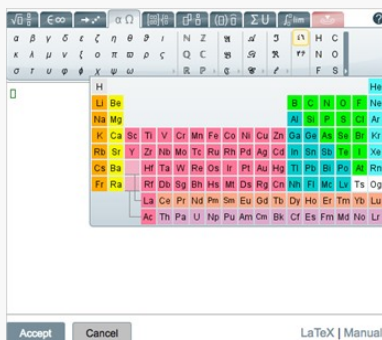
$\sqrt{\frac{a}{b}}$ | $\in\infty$ | $\rightarrow$ | $\alpha\Omega$ | $\Sigma\cup$ | $\int lim$ | ?

α β γ δ ε ζ η θ ϑ ι
κ λ μ ν ξ ο π ϖ ρ ς
σ τ υ φ ϕ χ ψ ω

N Z
Q C
R P

H C
N O
F S

H | | | | | | | | | | | | | | | | | He
Li | Be | | | | | | | | | | | B | C | N | O | F | Ne
Na | Mg | | | | | | | | | | | Al | Si | P | S | Cl | Ar
K | Ca | Sc | Ti | V | Cr | Mn | Fe | Co | Ni | Cu | Zn | Ga | Ge | As | Se | Br | Kr
Rb | Sr | Y | Zr | Nb | Mo | Tc | Ru | Rh | Pd | Ag | Cd | In | Sn | Sb | Te | I | Xe
Cs | Ba | | Hf | Ta | W | Re | Os | Ir | Pt | Au | Hg | Tl | Pb | Bi | Po | At | Rn
Fr | Ra | | Rf | Db | Sg | Bh | Hs | Mt | Ds | Rg | Cn | Nh | Fl | Mc | Lv | Ts | Og

La | Ce | Pr | Nd | Pm | Sm | Eu | Gd | Tb | Dy | Ho | Er | Tm | Yb | Lu
Ac | Th | Pa | U | Np | Pu | Am | Cm | Bk | Cf | Es | Fm | Md | No | Lr

Accept | Cancel

LaTeX | Manual